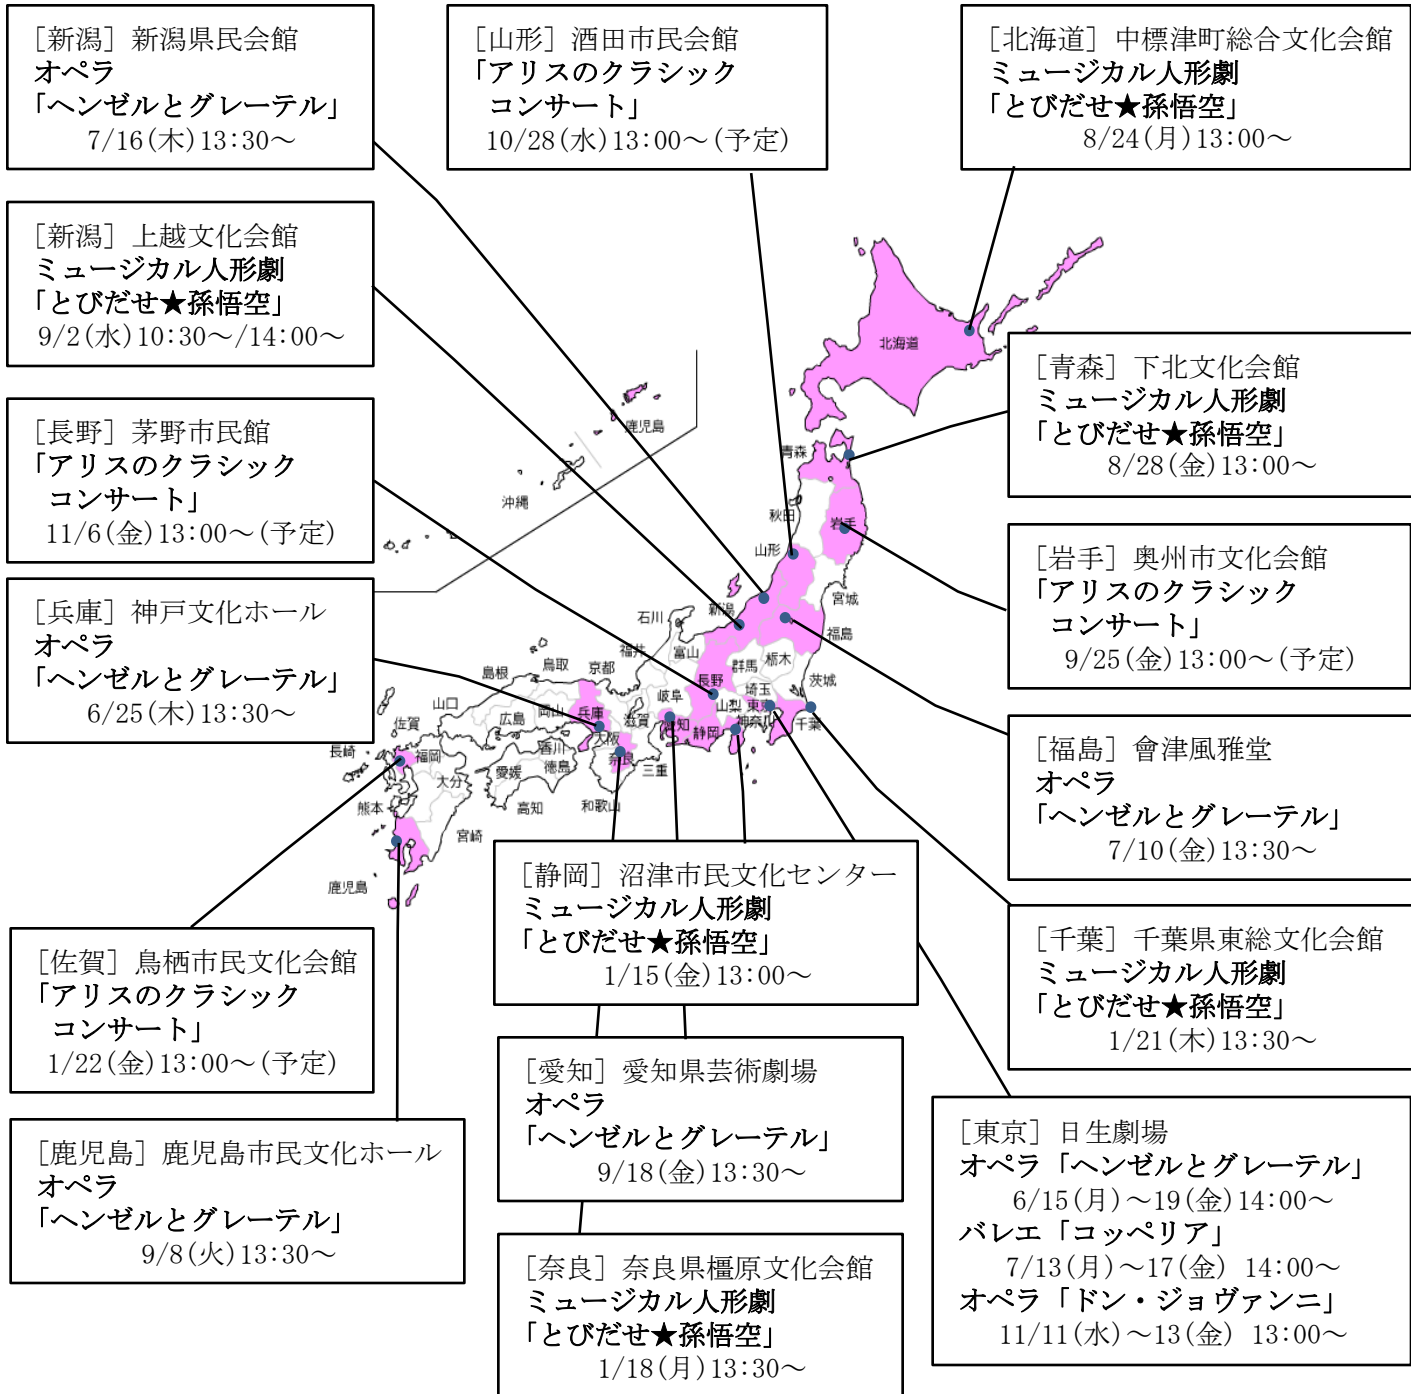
［新潟］新潟県民会館
オペラ
「ヘンゼルとグレーテル」
7/16(木)13:30～

［山形］酒田市民会館
「アリスのクラシック
コンサート」
10/28(水)13:00～(予定)

［北海道］中標津町総合文化会館
ミュージカル人形劇
「とびだせ★孫悟空」
8/24(月)13:00～

［新潟］上越文化会館
ミュージカル人形劇
「とびだせ★孫悟空」
9/2(水)10:30～/14:00～

［青森］下北文化会館
ミュージカル人形劇
「とびだせ★孫悟空」
8/28(金)13:00～

［長野］茅野市民館
「アリスのクラシック
コンサート」
11/6(金)13:00～(予定)

［岩手］奥州市文化会館
「アリスのクラシック
コンサート」
9/25(金)13:00～(予定)

［兵庫］神戸文化ホール
オペラ
「ヘンゼルとグレーテル」
6/25(木)13:30～

［福島］會津風雅堂
オペラ
「ヘンゼルとグレーテル」
7/10(金)13:30～

北海道 青森 秋田 岩手 山形 宮城 新潟 福島 石川 富山 福井 群馬 栃木 茨城 長野 埼玉 島根 鳥取 京都 岐阜 山梨 東京 千葉 山口 広島 岡山 兵庫 滋賀 愛知 静岡 神奈川 佐賀 福岡 香川 大阪 奈良 三重 長崎 大分 愛媛 徳島 熊本 高知 和歌山 宮崎 鹿児島 沖縄 鹿児島

［千葉］千葉県東総文化会館
ミュージカル人形劇
「とびだせ★孫悟空」
1/21(木)13:30～

［静岡］沼津市民文化センター
ミュージカル人形劇
「とびだせ★孫悟空」
1/15(金)13:00～

［佐賀］鳥栖市民文化会館
「アリスのクラシック
コンサート」
1/22(金)13:00～(予定)

［愛知］愛知県芸術劇場
オペラ
「ヘンゼルとグレーテル」
9/18(金)13:30～

［鹿児島］鹿児島市民文化ホール
オペラ
「ヘンゼルとグレーテル」
9/8(火)13:30～

［東京］日生劇場
オペラ「ヘンゼルとグレーテル」
6/15(月)～19(金)14:00～
バレエ「コッペリア」
7/13(月)～17(金) 14:00～
オペラ「ドン・ジョヴァンニ」
11/11(水)～13(金) 13:00～

［奈良］奈良県橿原文化会館
ミュージカル人形劇
「とびだせ★孫悟空」
1/18(月)13:30～